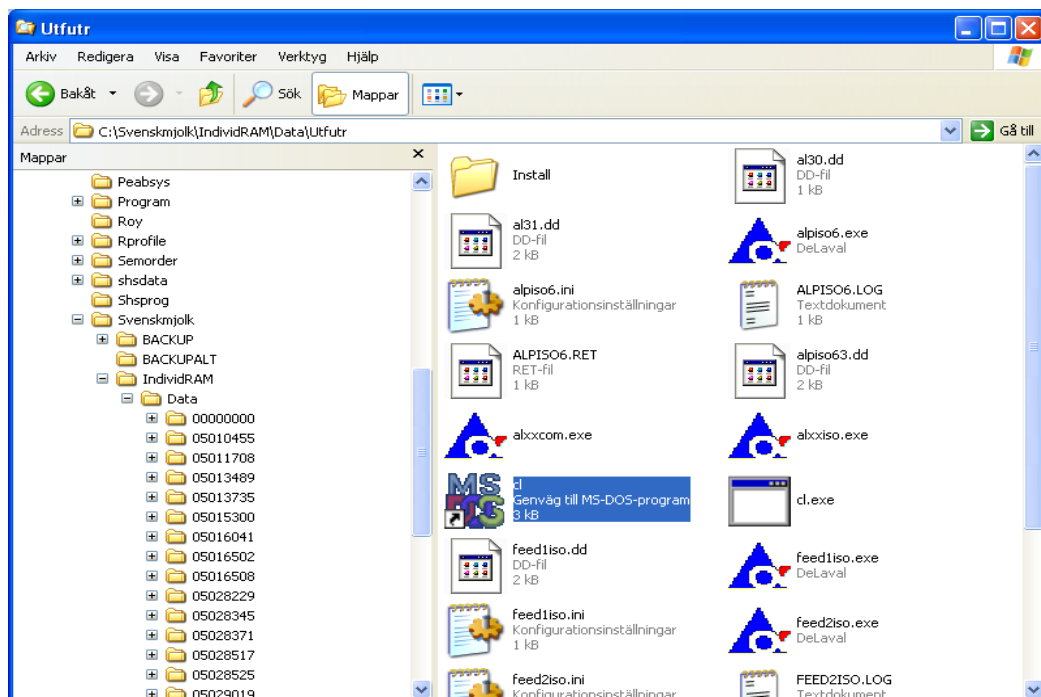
Utfutr

Arkiv Redigera Visa Favoriter Verktyg Hjälp

Bakåt Sök Mappar

Adress C:\Svenskmjolk\IndividRAM\Data\Utfutr Gå till

Mappar

Peabsys
Program
Roy
Rprofile
Semorder
shsdata
Shsprog
Svenskmjolk
BACKUP
BACKUPALT
IndividRAM
Data
00000000
05010455
05011708
05013489
05013735
05015300
05016041
05016502
05016508
05028229
05028345
05028371
05028517
05028525
05029019

Install

al30.dd
DD-fil
1 kB

al31.dd
DD-fil
2 kB

alpiso6.exe
DeLaval

alpiso6.ini
Konfigurationsinställningar
1 kB

ALPISO6.LOG
Textdokument
1 kB

ALPISO6.RET
RET-fil
1 kB

alpiso63.dd
DD-fil
2 kB

alxxcom.exe

alxxiso.exe

cl
Genväg till MS-DOS-program
3 kB

cl.exe

feed1iso.dd
DD-fil
2 kB

feed1iso.exe
DeLaval

feed1iso.ini
Konfigurationsinställningar
1 kB

feed2iso.exe
DeLaval

feed2iso.ini
Konfigurationsinställningar

FEED2ISO.LOG
Textdokument